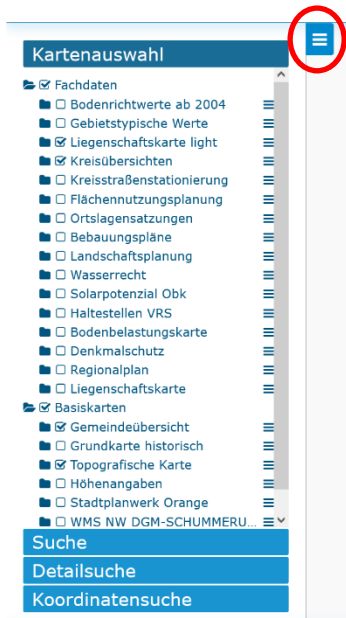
Kartenauswahl

Fachdaten
Bodenrichtwerte ab 2004
Gebietstypische Werte
Liegenschaftskarte light
Kreisübersichten
Kreisstraßenstationierung
Flächennutzungsplanung
Ortslagensatzungen
Bebauungspläne
Landschaftsplanung
Wasserrecht
Solarpotenzial Obk
Haltestellen VRS
Bodenbelastungskarte
Denkmalschutz
Regionalplan
Liegenschaftskarte
Basiskarten
Gemeindeübersicht
Grundkarte historisch
Topografische Karte
Höhenangaben
Stadtplanwerk Orange
WMS NW DGM-SCHUMMERU...

Suche
Detailsuche
Koordinatensuche